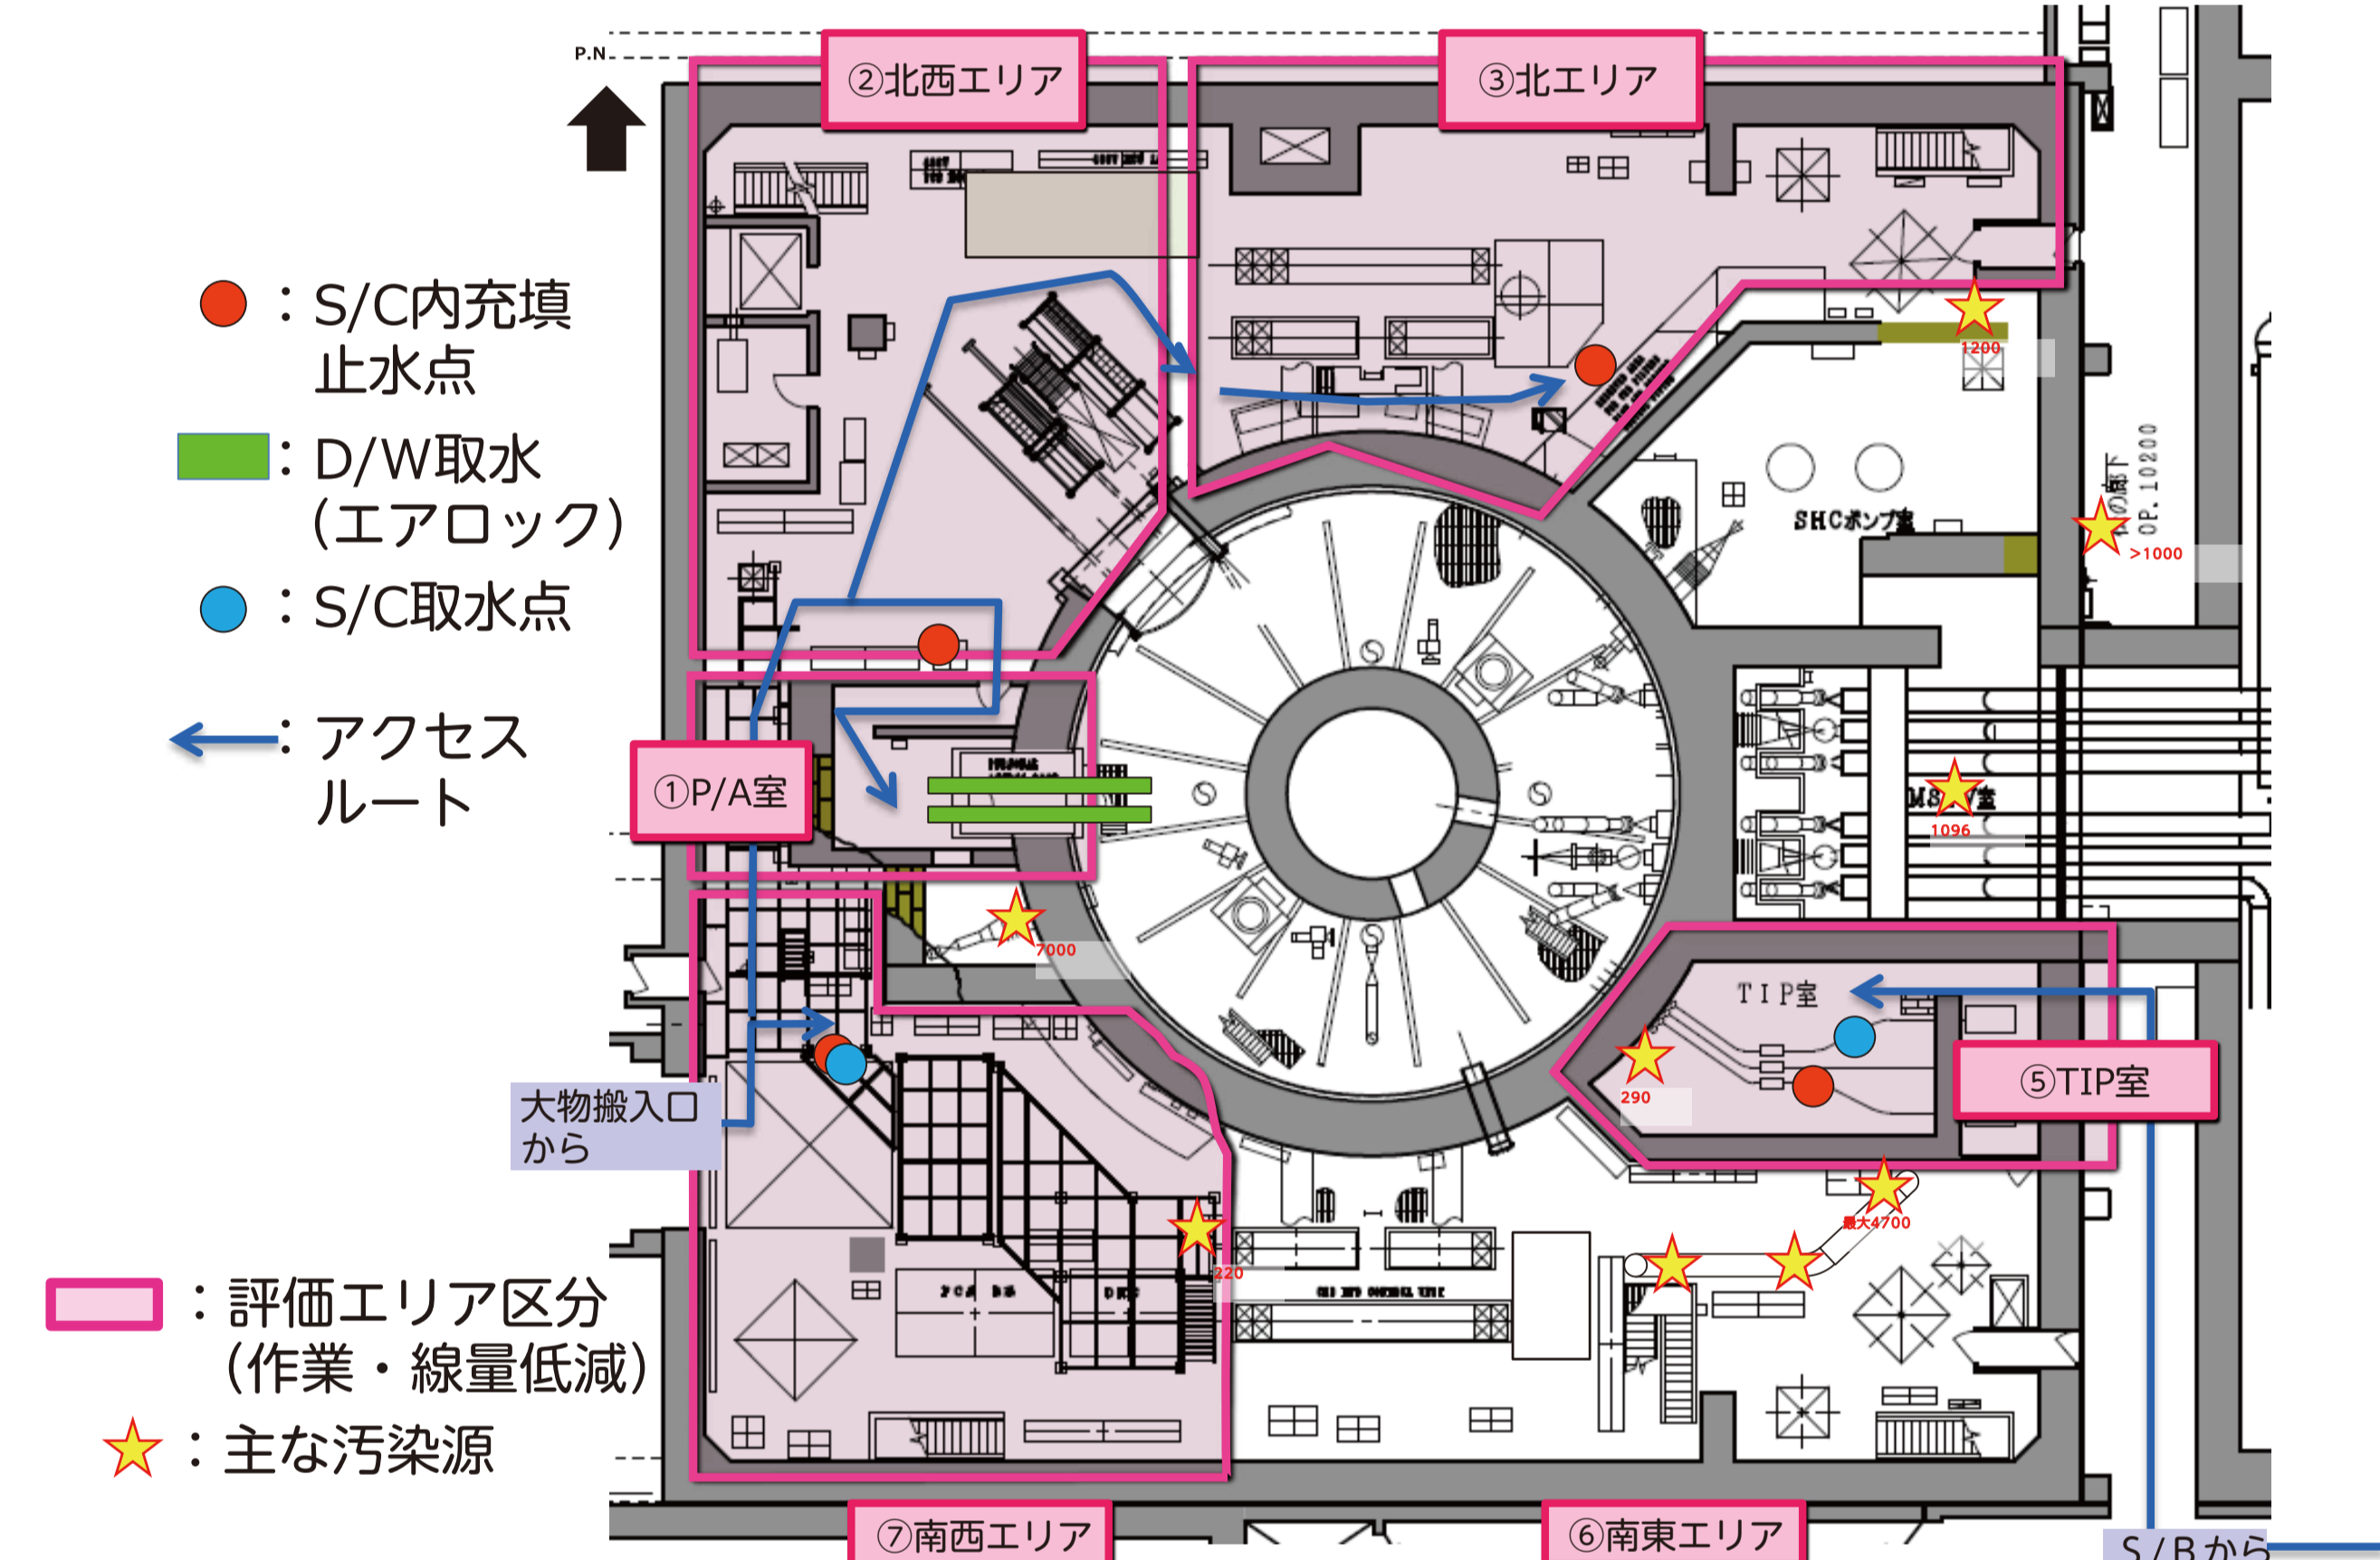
P.N.

②北西エリア

③北エリア

：S/C内充填止水点

：D/W取水（エアロック）

：S/C取水点

：アクセスルート

①P/A室

大物搬入口から

：評価エリア区分（作業・線量低減）

：主な汚染源

1200

SHCポンプ室

>1000

OP. 10200

MSIV室

1096

7000

TIP室

⑤TIP室

290

最大4700

220

⑦南西エリア

⑥南東エリア

S/Bから